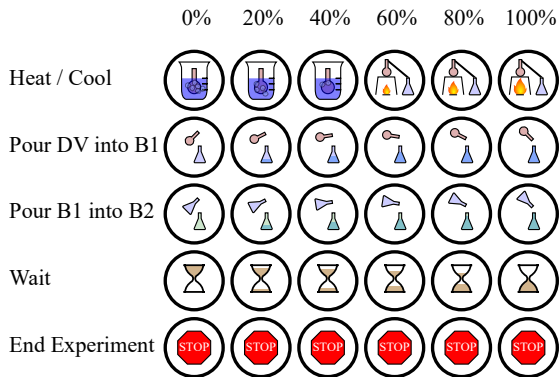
| | 0% | 20% | 40% | 60% | 80% | 100% |
|---|---|---|---|---|---|---|
| Heat / Cool | | | | | | |
| Pour DV into B1 | | | | | | |
| Pour B1 into B2 | | | | | | |
| Wait | | | | | | |
| End Experiment | STOP | STOP | STOP | STOP | STOP | STOP |